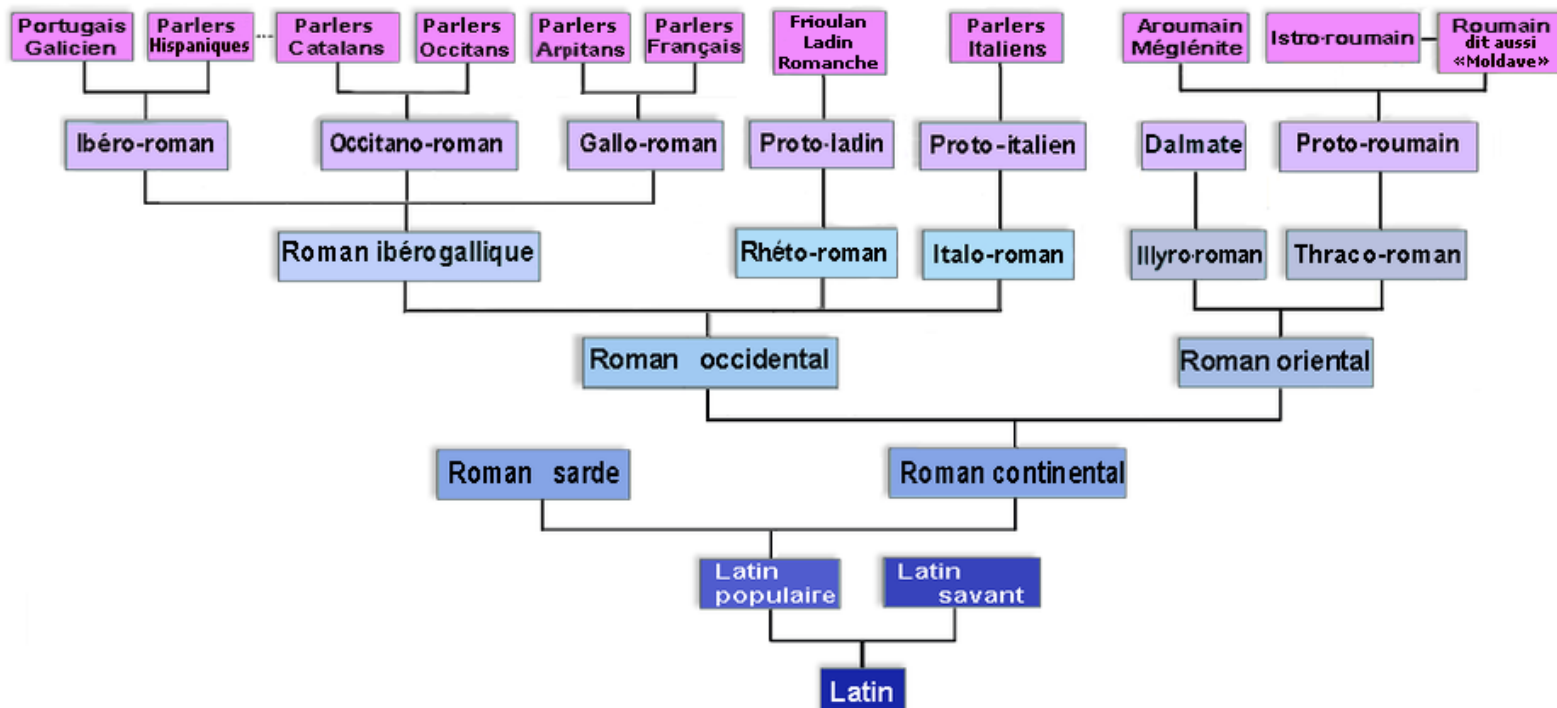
Portugais Galicien

Parlers Hispaniques

...

Parlers Catalans

Parlers Occitans

Parlers Arpitans

Parlers Français

Frioulan Ladin Romanche

Parlers Italiens

Aroumain Méglénite

Istro-roumain

Roumain dit aussi «Moldave»

Ibéro-roman

Occitano-roman

Gallo-roman

Proto-ladin

Proto-italien

Dalmate

Proto-roumain

Roman ibérogallique

Rhéto-roman

Italo-roman

Illyro-roman

Thraco-roman

Roman occidental

Roman oriental

Roman sarde

Roman continental

Latin populaire

Latin savant

Latin